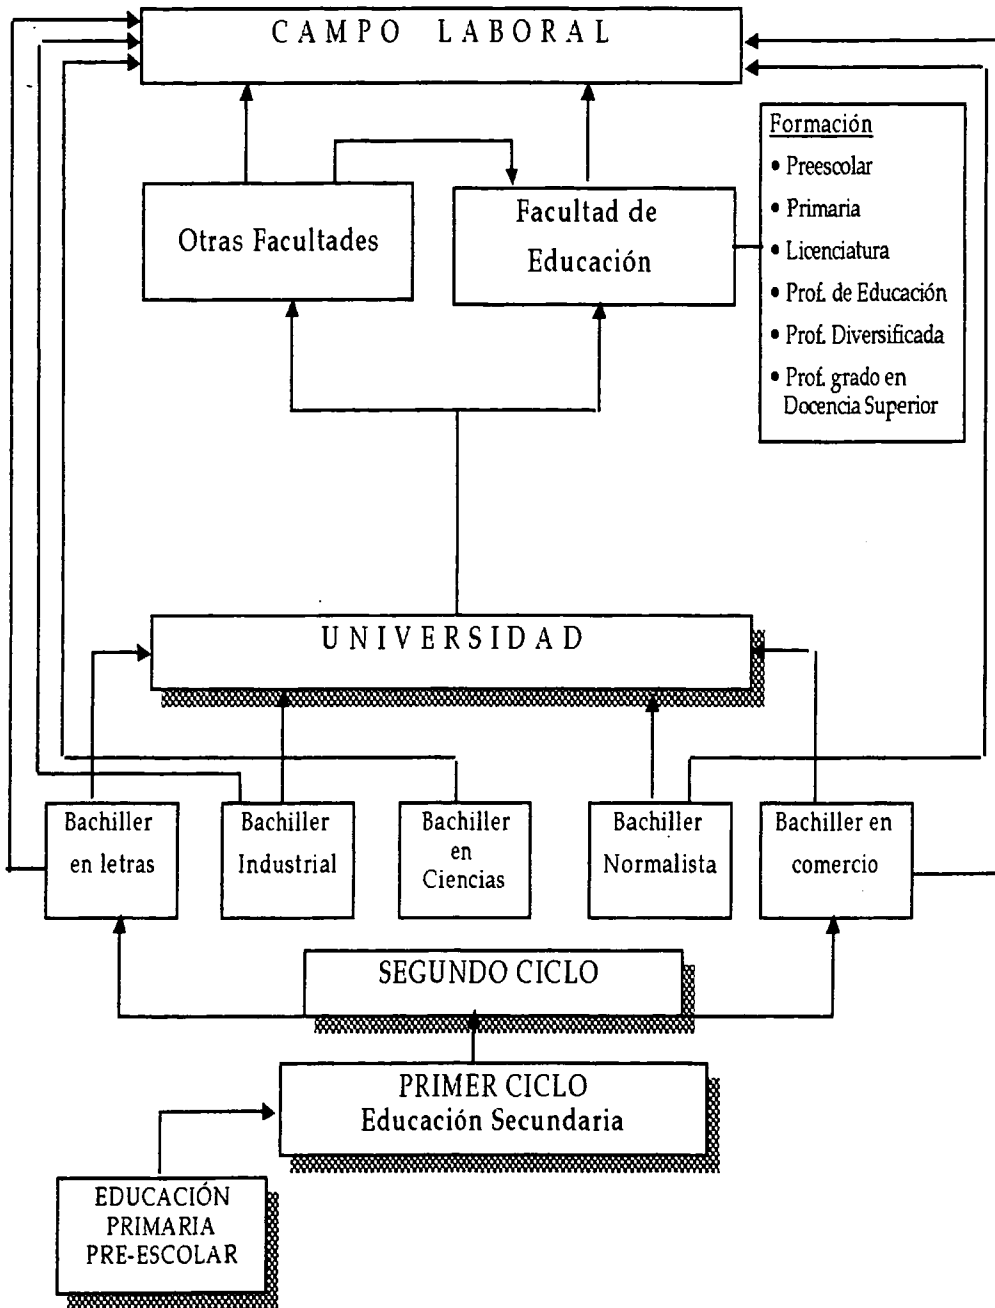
CAMPO LABORAL

Otras Facultades

Facultad de Educación

Formación
• Preescolar
• Primaria
• Licenciatura
• Prof. de Educación
• Prof. Diversificada
• Prof. grado en Docencia Superior

UNIVERSIDAD

Bachiller en letras

Bachiller Industrial

Bachiller en Ciencias

Bachiller Normalista

Bachiller en comercio

SEGUNDO CICLO

PRIMER CICLO
Educación Secundaria

EDUCACIÓN PRIMARIA PRE-ESCOLAR